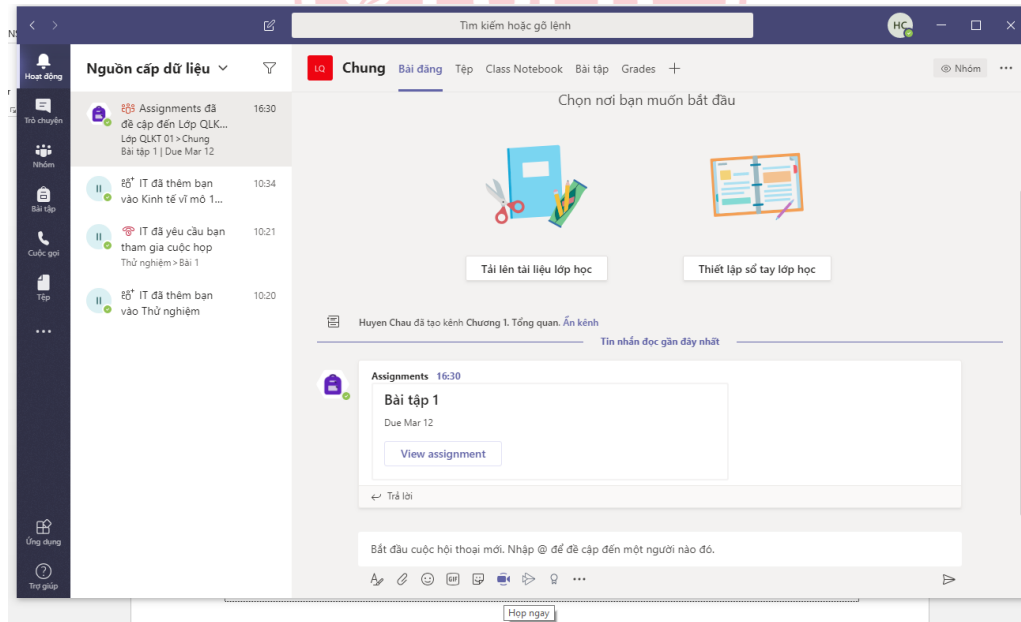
Tìm kiếm hoặc gõ lệnh

HC

Hoạt động
Trò chuyện
Nhóm
Bài tập
Cuộc gọi
Tệp
...
Ứng dụng
Trợ giúp

Nguồn cấp dữ liệu

Assignments đã đề cập đến Lớp QLK... 16:30
Lớp QLKT 01 > Chung
Bài tập 1 | Due Mar 12

IT đã thêm bạn vào Kinh tế vĩ mô 1... 10:34

IT đã yêu cầu bạn tham gia cuộc họp 10:21
Thử nghiệm > Bài 1

IT đã thêm bạn vào Thử nghiệm 10:20

LQ Chung Bài đăng Tệp Class Notebook Bài tập Grades +

Nhóm ...

Chọn nơi bạn muốn bắt đầu

Tải lên tài liệu lớp học

Thiết lập sổ tay lớp học

Huyen Chau đã tạo kênh Chương 1. Tổng quan. Ẩn kênh

Tin nhắn đọc gần đây nhất

Assignments 16:30
Bài tập 1
Due Mar 12
View assignment

Trả lời

Bắt đầu cuộc hội thoại mới. Nhập @ để đề cập đến một người nào đó.

Họp ngay